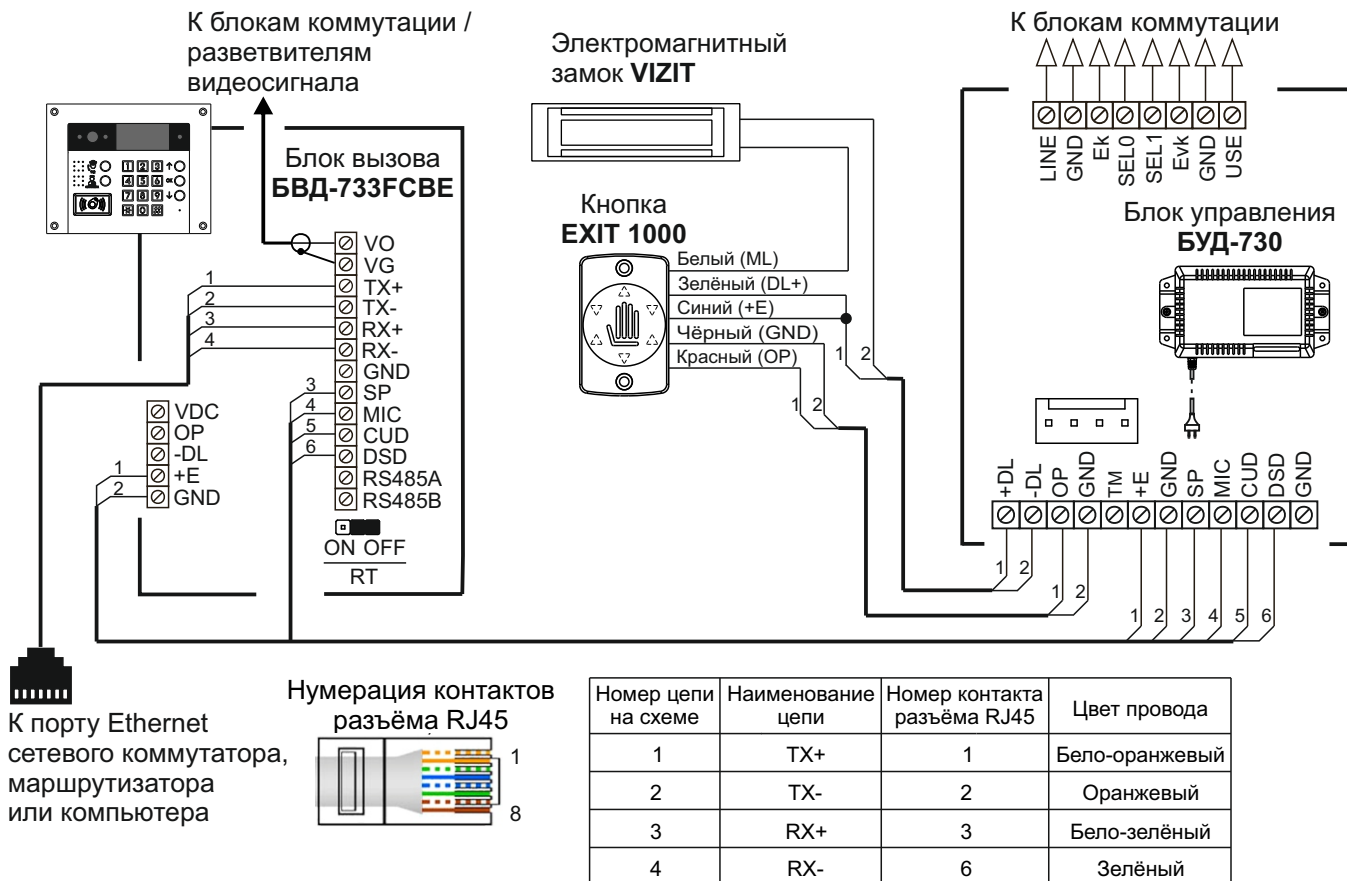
К блокам коммутации / разветвителям видеосигнала

Электромагнитный замок **VIZIT**

К блокам коммутации

LINE GND Ek SEL0 SEL1 Evk GND USE

Блок управления **БУД-730**

Блок вызова **БВД-733FCBE**

VO
VG
1 TX+
2 TX-
3 RX+
4 RX-
GND
3 SP
4 MIC
5 CUD
6 DSD
RS485A
RS485B

ON OFF
RT

Кнопка **EXIT 1000**

Белый (ML)
Зелёный (DL+)
Синий (+E)
Чёрный (GND)
Красный (OP)

1 2
1 2

VDC
OP
-DL
1 +E
2 GND

+DL -DL OP GND TM +E GND SP MIC CUD DSD GND

1 2
1 2
1 2 3 4 5 6

К порту Ethernet сетевого коммутатора, маршрутизатора или компьютера

Нумерация контактов разъёма RJ45

1
8

| Номер цепи на схеме | Наименование цепи | Номер контакта разъёма RJ45 | Цвет провода |
|---|---|---|---|
| 1 | TX+ | 1 | Бело-оранжевый |
| 2 | TX- | 2 | Оранжевый |
| 3 | RX+ | 3 | Бело-зелёный |
| 4 | RX- | 6 | Зелёный |